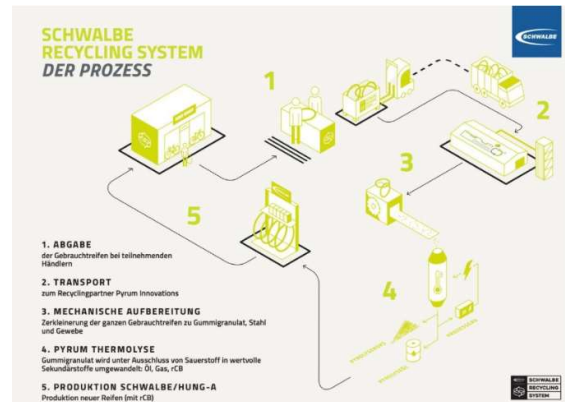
SCHWALBE
RECYCLING SYSTEM
DER PROZESS

SCHWALBE

1

2

3

4

5

1. ABGABE
der Gebrauchtreifen bei teilnehmenden Händlern

2. TRANSPORT
zum Recyclingpartner Pyrum Innovations

3. MECHANISCHE AUFBEREITUNG
Zerkleinerung der ganzen Gebrauchtreifen zu Gummigranulat, Stahl und Gewebe

4. PYRUM THERMOLYSE
Gummigranulat wird unter Ausschluss von Sauerstoff in wertvolle Sekundärstoffe umgewandelt: Öl, Gas, rCB

5. PRODUKTION SCHWALBE/HUNG-A
Produktion neuer Reifen (mit rCB)

SCHWALBE RECYCLING SYSTEM